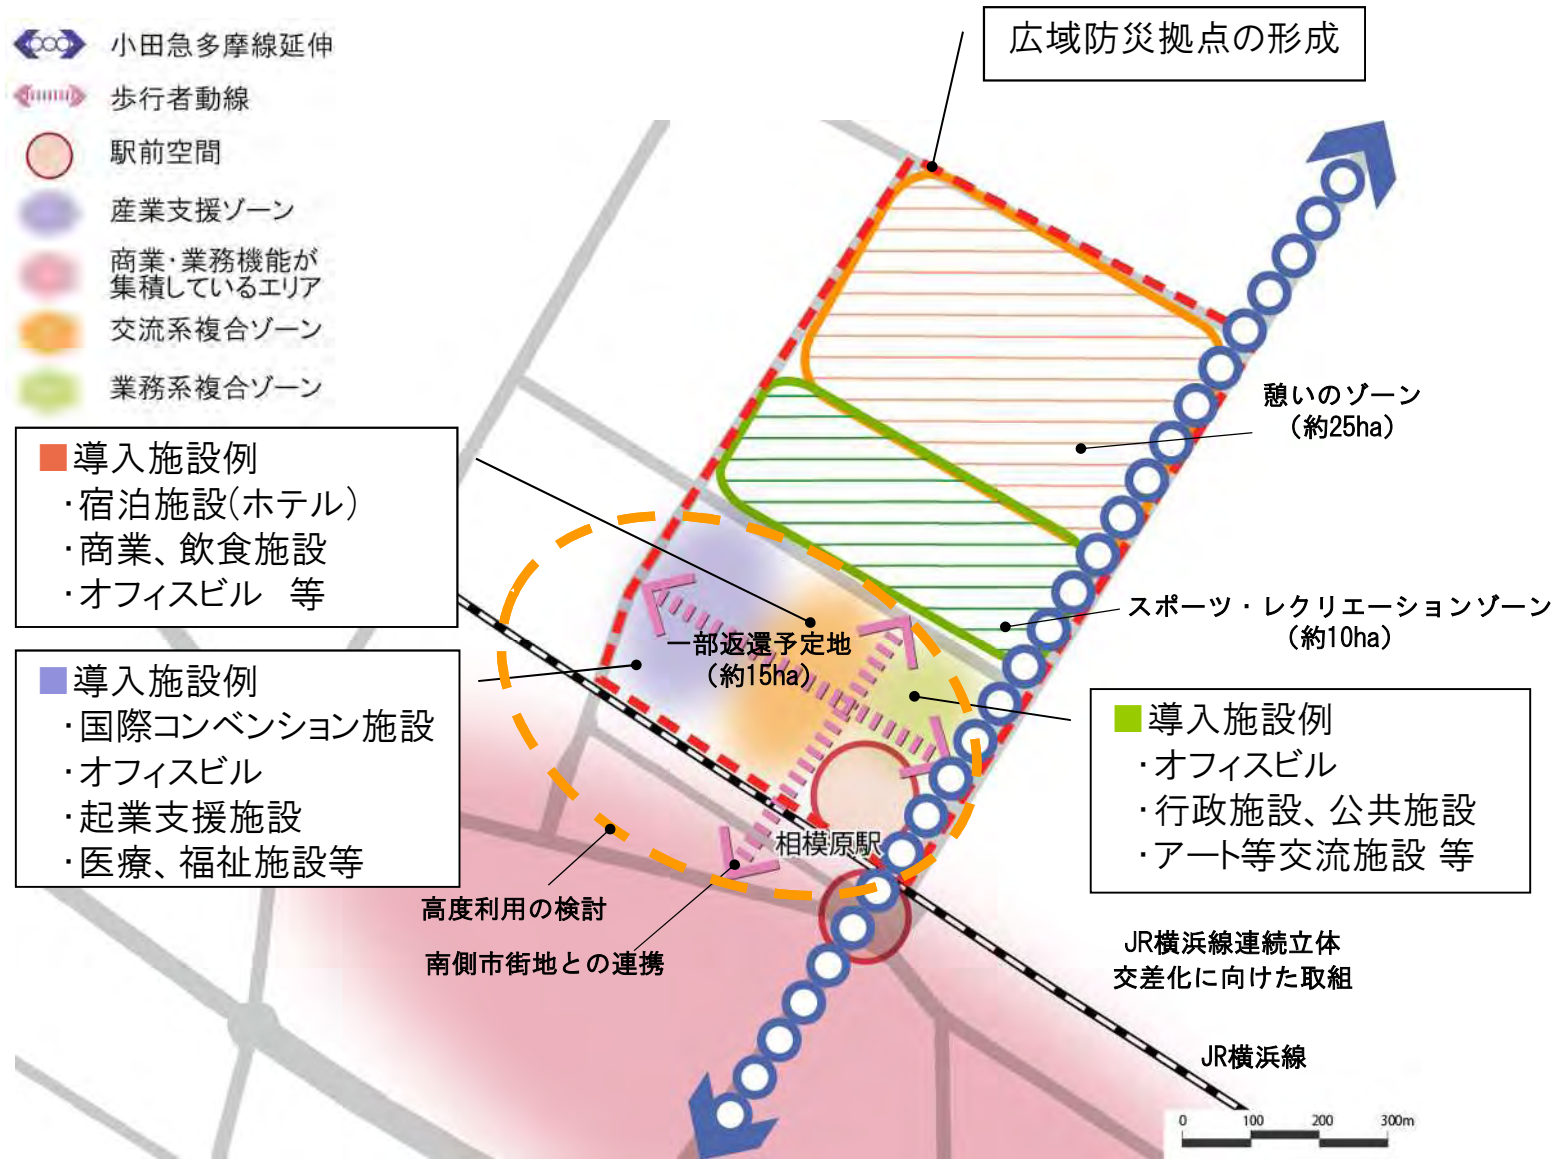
小田急多摩線延伸
歩行者動線
駅前空間
産業支援ゾーン
商業・業務機能が集積しているエリア
交流系複合ゾーン
業務系複合ゾーン

広域防災拠点の形成

■導入施設例
・宿泊施設(ホテル)
・商業、飲食施設
・オフィスビル　等

■導入施設例
・国際コンベンション施設
・オフィスビル
・起業支援施設
・医療、福祉施設等

憩いのゾーン
(約25ha)

スポーツ・レクリエーションゾーン
(約10ha)

一部返還予定地
(約15ha)

■導入施設例
・オフィスビル
・行政施設、公共施設
・アート等交流施設 等

相模原駅

高度利用の検討

南側市街地との連携

JR横浜線連続立体交差化に向けた取組

JR横浜線

0　100　200　300m